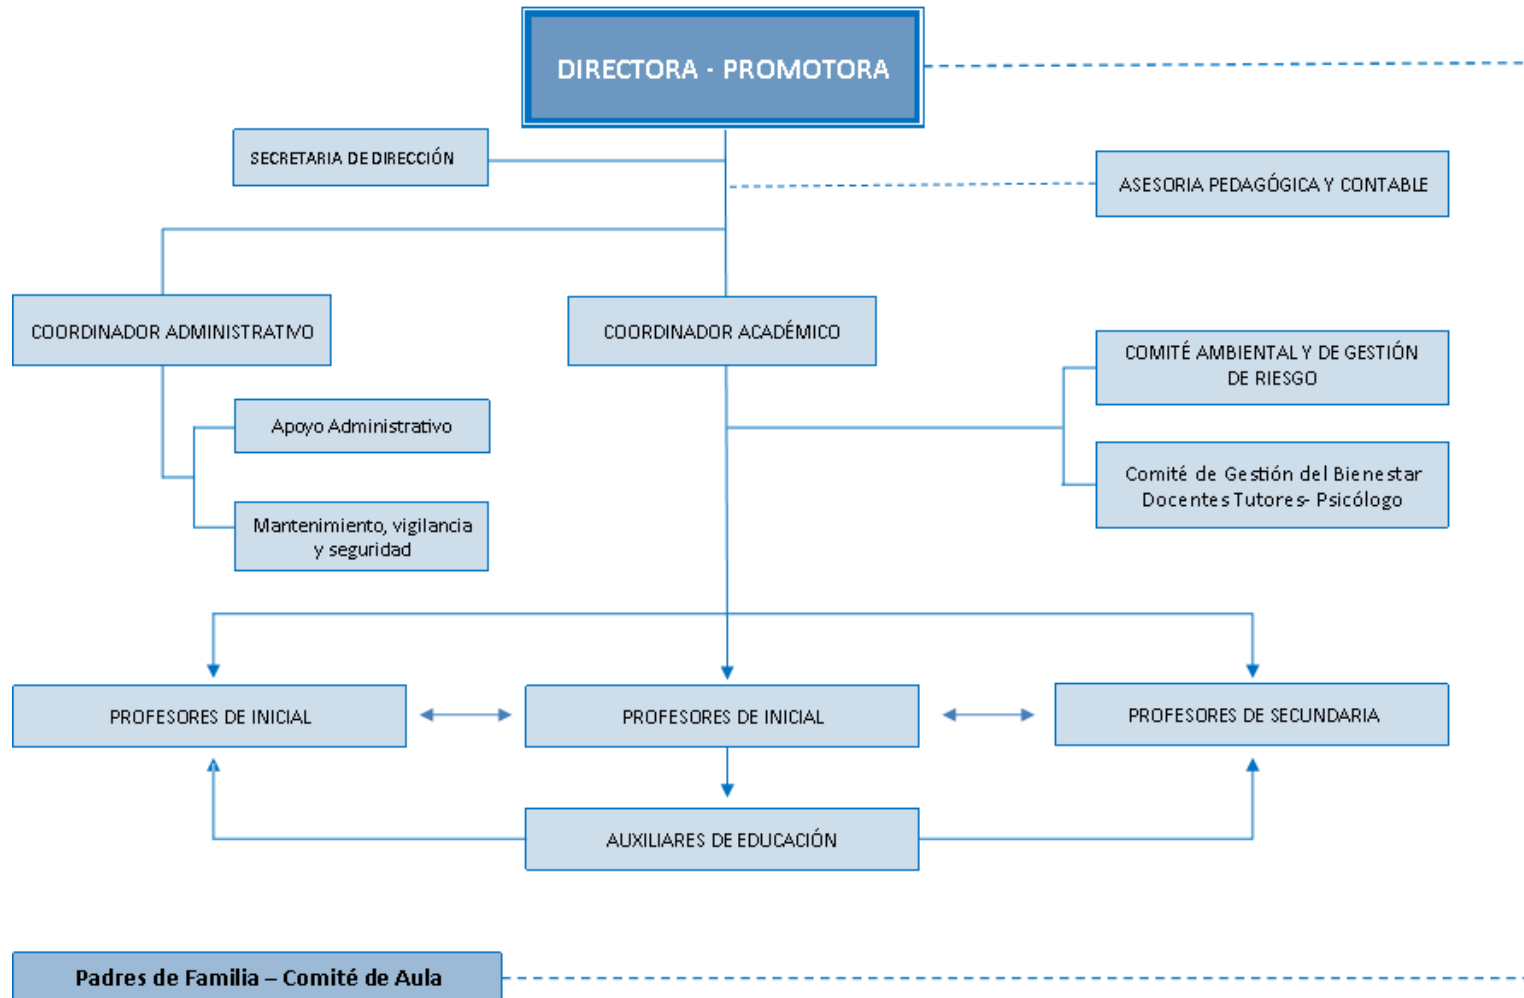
DIRECTORA - PROMOTORA

SECRETARIA DE DIRECCIÓN

ASESORIA PEDAGÓGICA Y CONTABLE

COORDINADOR ADMINISTRATIVO

COORDINADOR ACADÉMICO

COMITÉ AMBIENTAL Y DE GESTIÓN DE RIESGO

Apoyo Administrativo

Comité de Gestión del Bienestar Docentes Tutores- Psicólogo

Mantenimiento, vigilancia y seguridad

PROFESORES DE INICIAL

PROFESORES DE INICIAL

PROFESORES DE SECUNDARIA

AUXILIARES DE EDUCACIÓN

Padres de Familia – Comité de Aula